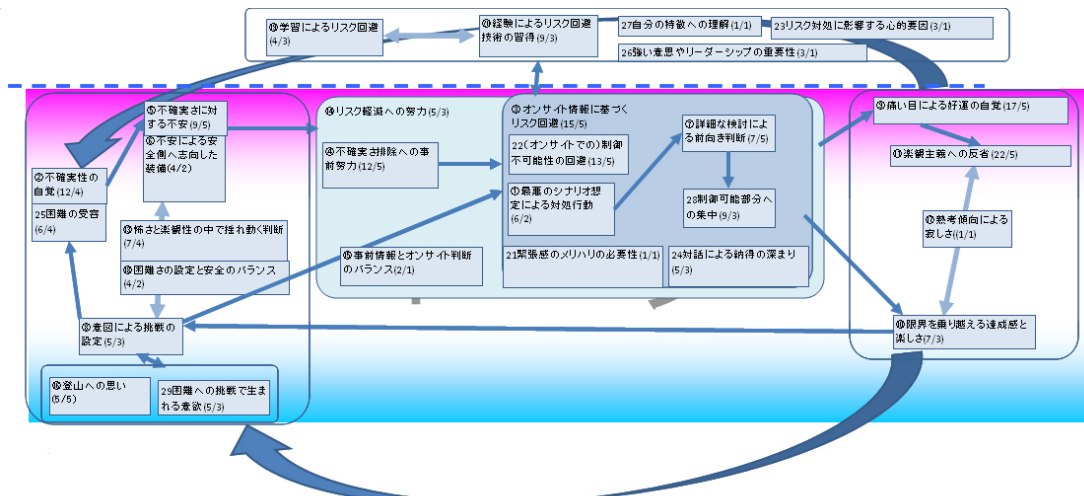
⑭学習によるリスク回避 (4/3)

⑬経験によるリスク回避技術の習得 (9/3)

27自分の特徴への理解 (1/1)

23リスク対処に影響する心的要因 (3/1)

26強い意思やリーダーシップの重要性 (3/1)

②不確実性の自覚 (12/4)

25困難の受容 (6/4)

⑤不確実さに対する不安 (9/5)

⑥不安による安全側へ志向した装備 (4/2)

⑫怖さと楽観性の中で揺れ動く判断 (7/4)

⑩困難さの設定と安全のバランス (4/2)

③意図による挑戦の設定 (5/3)

⑯登山への思い (5/5)

29困難への挑戦で生まれる意欲 (5/3)

⑭リスク軽減への努力 (5/3)

④不確実さ排除への事前努力 (12/5)

⑪事前情報とオンサイト判断のバランス (2/1)

⑨オンサイト情報に基づくリスク回避 (15/5)

22(オンサイトでの)制御不可能性の回避 (13/5)

①最悪のシナリオ想定による対処行動 (6/2)

⑦詳細な検討による前向き判断 (7/5)

28制御可能部分への集中 (9/3)

21緊張感のメリハリの必要性 (1/1)

24対話による納得の深まり (5/3)

③痛い目による好運の自覚 (17/5)

①楽観主義への反省 (22/5)

⑮熟考傾向による安しさ (1/1)

⑩限界を乗り越える達成感と楽しさ (7/3)